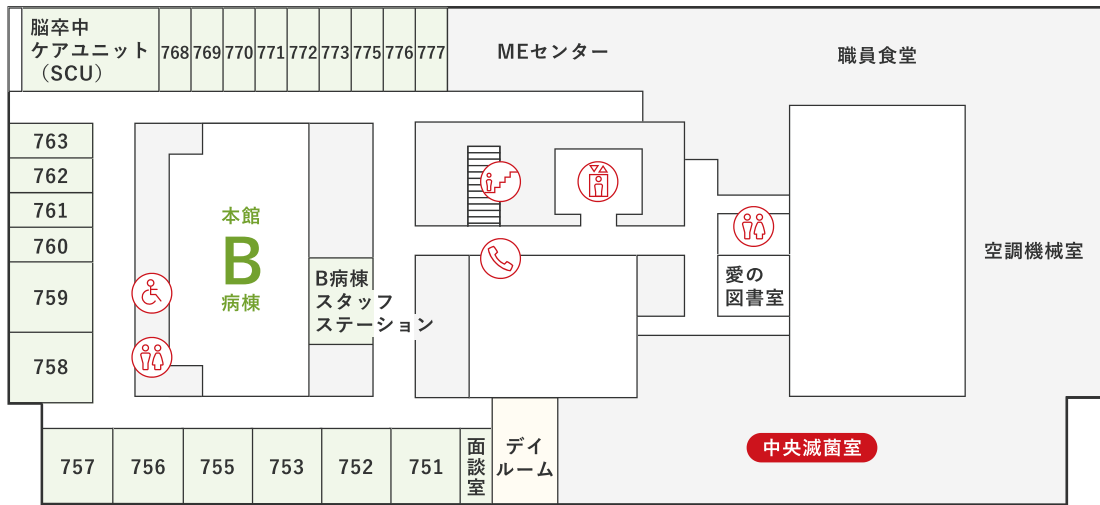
脳卒中ケアユニット（SCU）

| 768 | 769 | 770 | 771 | 772 | 773 | 775 | 776 | 777 |
|---|---|---|---|---|---|---|---|---|

MEセンター

職員食堂

763
762
761
760
759
758

本館
B
病棟

B病棟スタッフステーション

愛の図書室

空調機械室

| 757 | 756 | 755 | 753 | 752 | 751 |
|---|---|---|---|---|---|

面談室

デイルーム

中央滅菌室